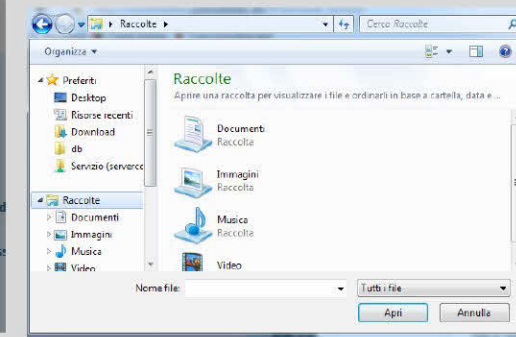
Raccolte ▸

Cerca Raccolte

Organizza ▾

Preferiti
Desktop
Risorse recenti
Download
db
Servizio (serverc

Raccolte
Documenti
Immagini
Musica
Video

Raccolte
Aprire una raccolta per visualizzare i file e ordinarli in base a cartella, data e ...

Documenti
Raccolta

Immagini
Raccolta

Musica
Raccolta

Video

Nome file:

Tutti i file

Apri

Annulla